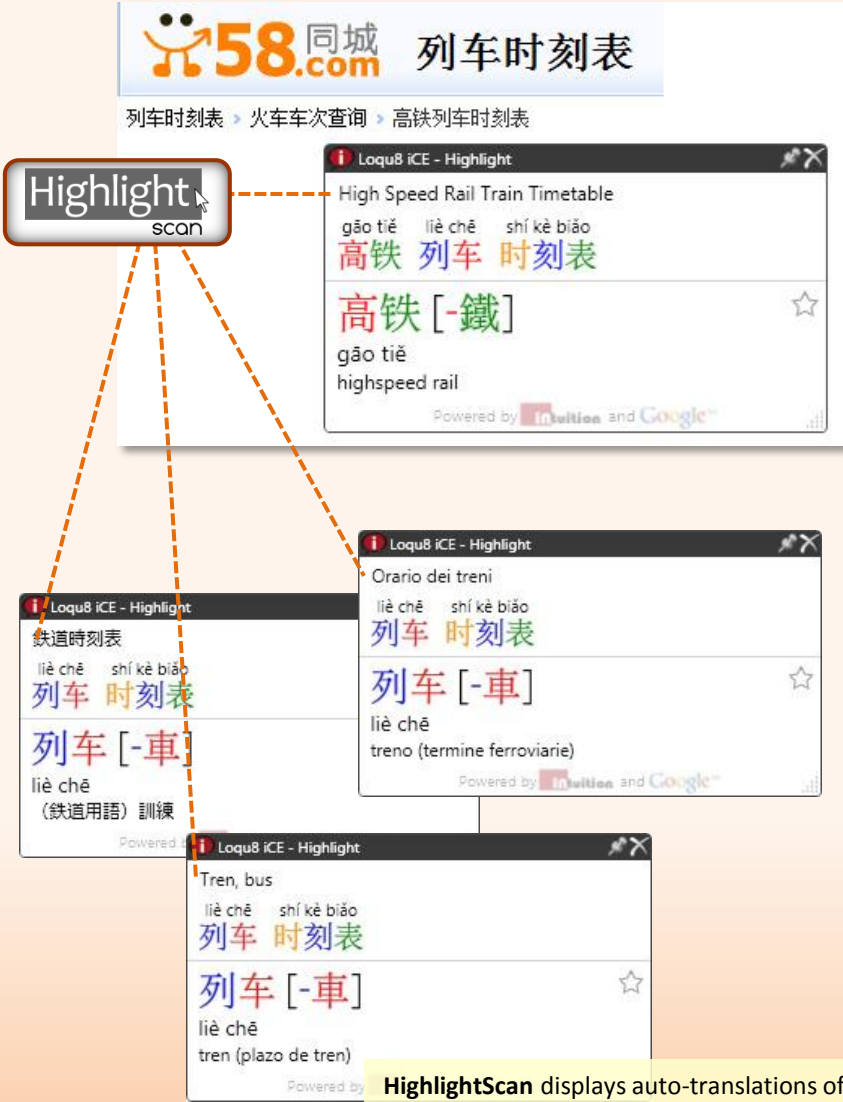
58同城 .com 列车时刻表

列车时刻表 > 火车车次查询 > 高铁列车时刻表

Highlight scan

Loqu8 iCE - Highlight
High Speed Rail Train Timetable
gāo tiě liè chē shí kè biǎo
高铁 列车 时刻表
高铁 [-鐵]
gāo tiě
highspeed rail
Powered by Intuition and Google

Loqu8 iCE - Highlight
Orario dei treni
liè chē shí kè biǎo
列车 时刻表
列车 [-車]
liè chē
treno (termine ferroviarie)
Powered by Intuition and Google

Loqu8 iCE - Highlight
鉄道時刻表
liè chē shí kè biǎo
列车 时刻表
列车 [-車]
liè chē
（鉄道用語）訓練
Powered

Loqu8 iCE - Highlight
Tren, bus
liè chē shí kè biǎo
列车 时刻表
列车 [-車]
liè chē
tren (plazo de tren)
Powered by

HighlightScan displays auto-translations of